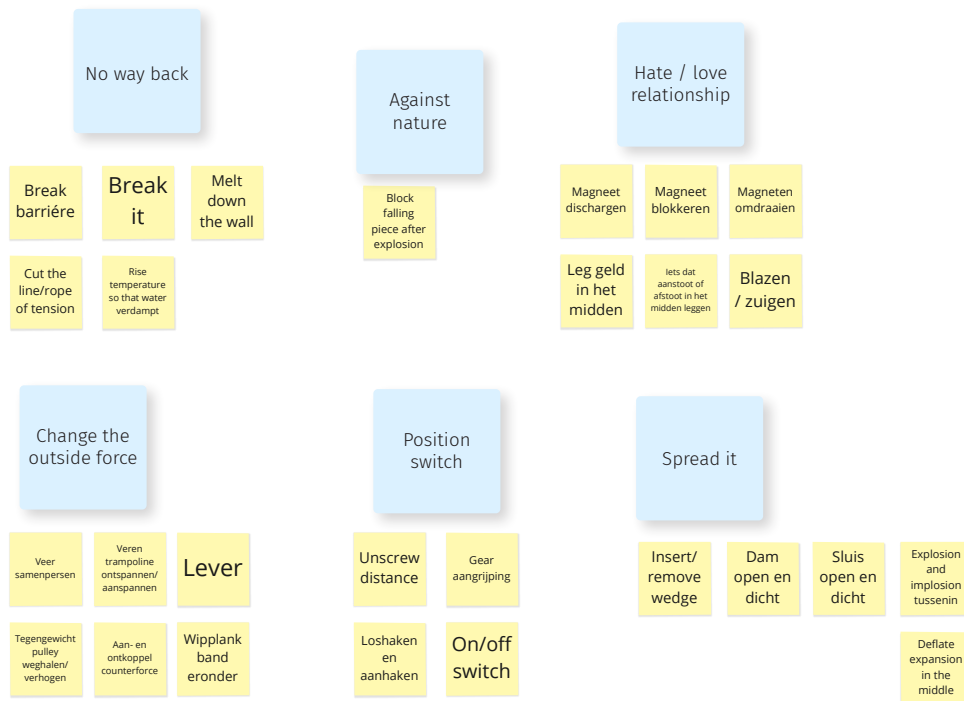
No way back

Break barriére

Break it

Melt down the wall

Cut the line/rope of tension

Rise temperature so that water verdampt

Against nature

Block falling piece after explosion

Hate / love relationship

Magneet dischargen

Magneet blokkeren

Magneten omdraaien

Leg geld in het midden

Iets dat aanstoot of afstoot in het midden leggen

Blazen / zuigen

Change the outside force

Veer samenpersen

Veren trampoline ontspannen/ aanspannen

Lever

Tegengewicht pulley weghalen/ verhogen

Aan- en ontkoppel counterforce

Wipplank band eronder

Position switch

Unscrew distance

Gear aangrijping

Loshaken en aanhaken

On/off switch

Spread it

Insert/ remove wedge

Dam open en dicht

Sluis open en dicht

Explosion and implosion tussenin

Deflate expansion in the middle